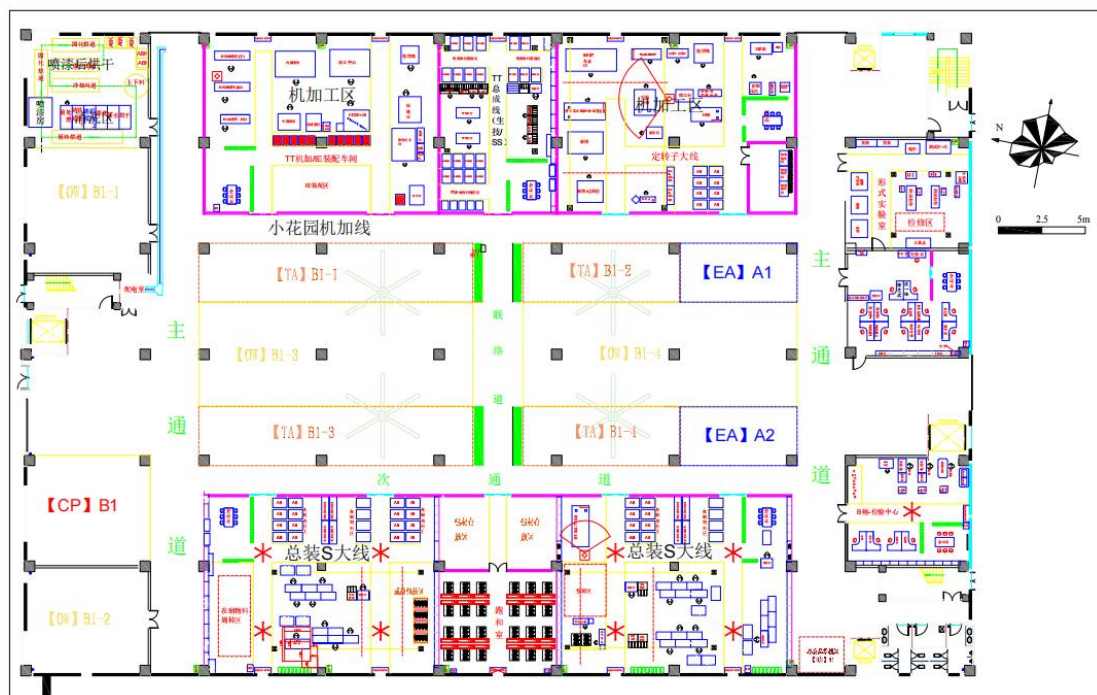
喷漆后烘干

喷漆房

机加工区

TT机加&EC装配车间

TT总成线(生扶/SS)

机加工区

定转子大线

N

0 2.5 5m

形式实验室

检修区

小花园机加线

【OW】B1-1

【TA】B1-1

【TA】B1-2

【EA】A1

主

通

道

联络道

【OW】B1-3

【OW】B1-4

主

通

道

【TA】B1-3

【TA】B1-4

【EA】A2

次 通 道

【CP】B1

B栋-检验中心

总装S大线

总装S大线

跑和室

【OW】B1-2